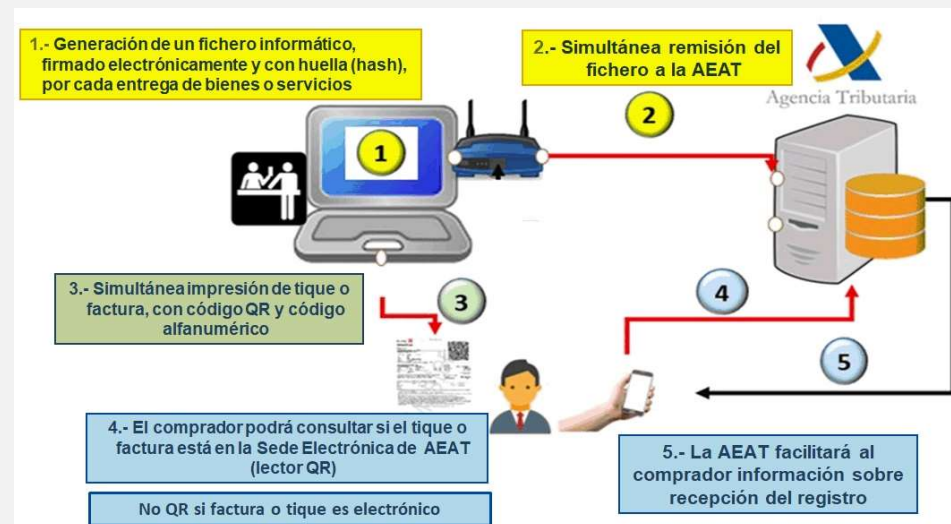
1.- Generación de un fichero informático, firmado electrónicamente y con huella (hash), por cada entrega de bienes o servicios

2.- Simultánea remisión del fichero a la AEAT

Agencia Tributaria

1

2

3.- Simultánea impresión de tique o factura, con código QR y código alfanumérico

3

4

5

4.- El comprador podrá consultar si el tique o factura está en la Sede Electrónica de AEAT (lector QR)

5.- La AEAT facilitará al comprador información sobre recepción del registro

No QR si factura o tique es electrónico